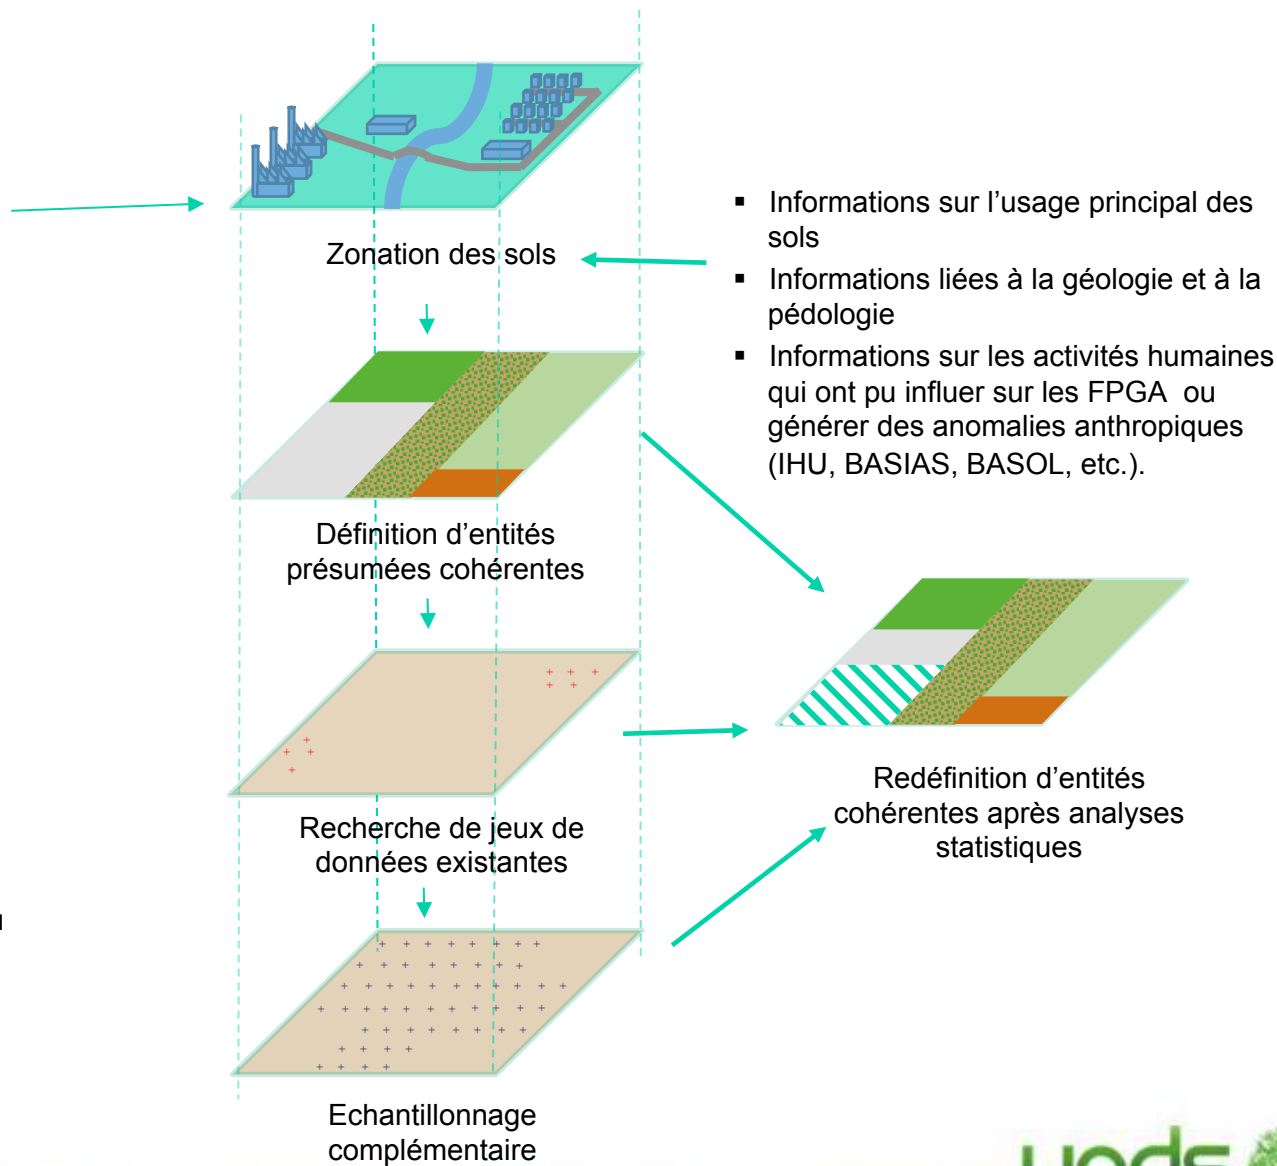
Zonation des sols

Informations sur l'usage principal des sols
Informations liées à la géologie et à la pédologie
Informations sur les activités humaines qui ont pu influer sur les FPGA ou générer des anomalies anthropiques (IHU, BASIAS, BASOL, etc.).

Définition d'entités présumées cohérentes

Redéfinition d'entités cohérentes après analyses statistiques

Recherche de jeux de données existantes

Echantillonnage complémentaire

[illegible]